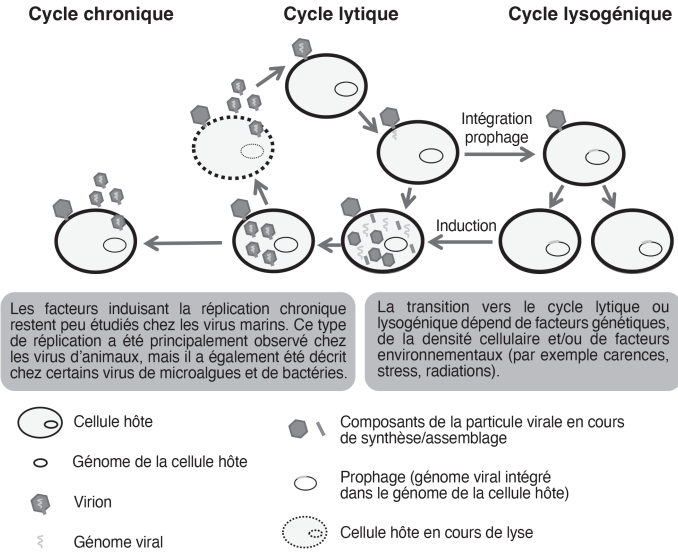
Cycle chronique

Cycle lytique

Cycle lysogénique

Intégration prophage

Induction

Les facteurs induisant la réplication chronique restent peu étudiés chez les virus marins. Ce type de réplication a été principalement observé chez les virus d'animaux, mais il a également été décrit chez certains virus de microalgues et de bactéries.

La transition vers le cycle lytique ou lysogénique dépend de facteurs génétiques, de la densité cellulaire et/ou de facteurs environnementaux (par exemple carences, stress, radiations).

Cellule hôte

Génome de la cellule hôte

Virion

Génome viral

Composants de la particule virale en cours de synthèse/assemblage

Prophage (génome viral intégré dans le génome de la cellule hôte)

Cellule hôte en cours de lyse